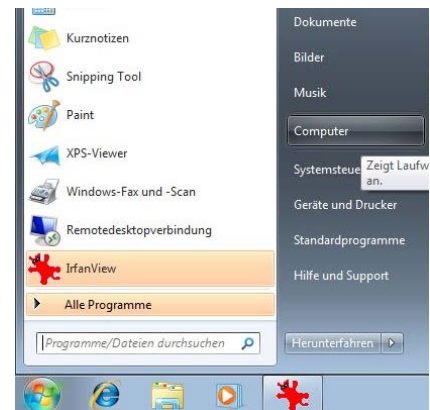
Kurznotizen

Snipping Tool

Paint

XPS-Viewer

Windows-Fax und -Scan

Remotedesktopverbindung

IrfanView

Alle Programme

Programme/Dateien durchsuchen

Dokumente

Bilder

Musik

Computer

Systemsteue

Zeigt Laufw an.

Geräte und Drucker

Standardprogramme

Hilfe und Support

Herunterfahren